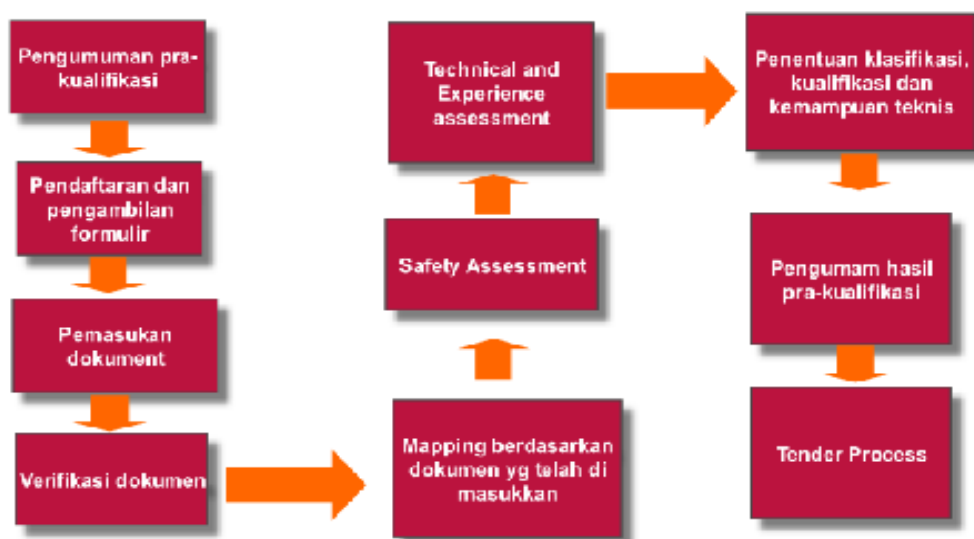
Pengumuman pra-kualifikasi

Pendaftaran dan pengambilan formulir

Pemasukan dokument

Verifikasi dokumen

Mapping berdasarkan dokumen yg telah di masukkan

Safety Assessment

Technical and Experience assessment

Penentuan klasifikasi, kualifikasi dan kemampuan teknis

Pengumam hasil pra-kualifikasi

Tender Process